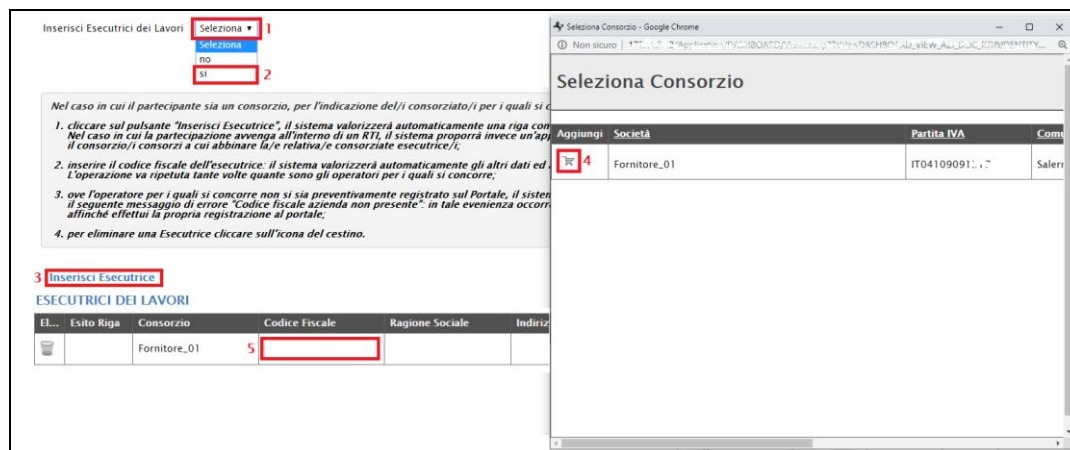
Inserisci Esecutrici dei Lavori Seleziona ▾ 1
Seleziona
no
si 2

Nel caso in cui il partecipante sia un consorzio, per l'indicazione del/i consorziato/i per i quali si c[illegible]

1. cliccare sul pulsante "Inserisci Esecutrice", il sistema valorizzerà automaticamente una riga con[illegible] Nel caso in cui la partecipazione avvenga all'interno di un RTI, il sistema proporrà invece un'ap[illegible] il consorzio/i consorzi a cui abbinare la/e relativa/e consorziate esecutrice/i;

2. inserire il codice fiscale dell'esecutrice: il sistema valorizzerà automaticamente gli altri dati ed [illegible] L'operazione va ripetuta tante volte quante sono gli operatori per i quali si concorre;

3. ove l'operatore per i quali si concorre non si sia preventivamente registrato sul Portale, il sisten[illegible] il seguente messaggio di errore "Codice fiscale azienda non presente": in tale evenienza occorre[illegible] affinché effettui la propria registrazione al portale;

4. per eliminare una Esecutrice cliccare sull'icona del cestino.

3 Inserisci Esecutrice

ESECUTRICI DEI LAVORI

| El... | Esito Riga | Consorzio | Codice Fiscale | Ragione Sociale | Indiriz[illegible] |
|---|---|---|---|---|---|
| | | Fornitore_01 | 5 | | |

Seleziona Consorzio - Google Chrome
Non sicuro | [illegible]

Seleziona Consorzio

| Aggiungi | Società | Partita IVA | Com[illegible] |
|---|---|---|---|
| 4 | Fornitore_01 | IT041090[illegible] | Saler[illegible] |